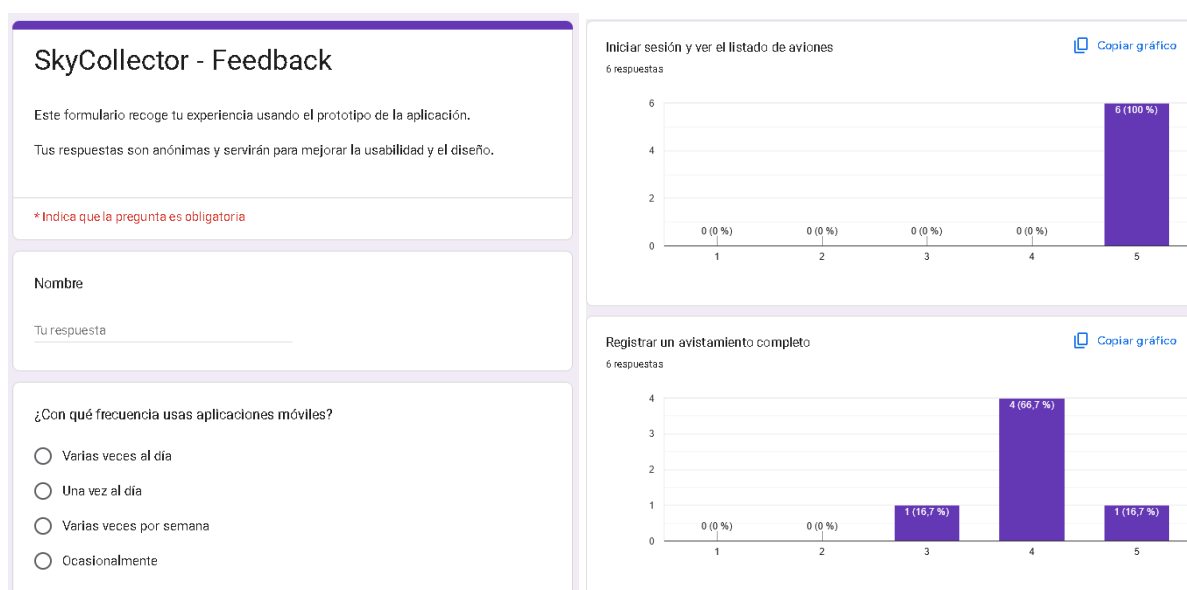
SkyCollector - Feedback

Este formulario recoge tu experiencia usando el prototipo de la aplicación.

Tus respuestas son anónimas y servirán para mejorar la usabilidad y el diseño.

* Indica que la pregunta es obligatoria

Nombre

Tu respuesta

¿Con qué frecuencia usas aplicaciones móviles?

Varias veces al día

Una vez al día

Varias veces por semana

Ocasionalmente

Iniciar sesión y ver el listado de aviones
6 respuestas

Copiar gráfico

6
4
2
0

0 (0 %)
0 (0 %)
0 (0 %)
0 (0 %)
6 (100 %)

1
2
3
4
5

Registrar un avistamiento completo
6 respuestas

Copiar gráfico

4
3
2
1
0

0 (0 %)
0 (0 %)
1 (16,7 %)
4 (66,7 %)
1 (16,7 %)

1
2
3
4
5